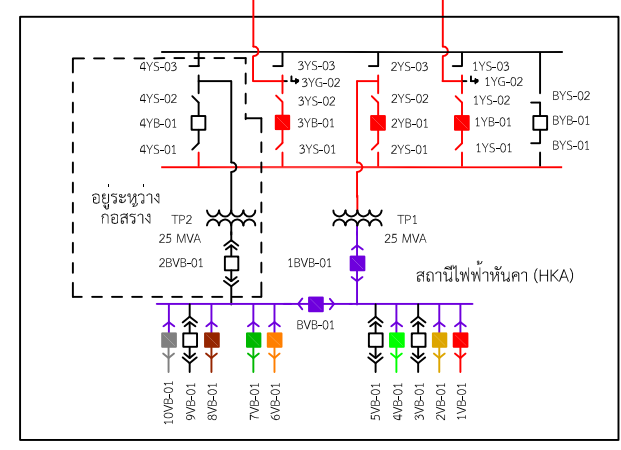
4YS-03
4YS-02
4YB-01
4YS-01
3YS-03
3YG-02
3YS-02
3YB-01
3YS-01
2YS-03
2YS-02
2YB-01
2YS-01
1YS-03
1YG-02
1YS-02
1YB-01
1YS-01
BYS-02
BYB-01
BYS-01

อยู่ระหว่าง
ก่อสร้าง

TP2
25 MVA
2BVB-01

TP1
25 MVA
1BVB-01

สถานีไฟฟ้าหันคา (HKA)

BVB-01

10VB-01
9VB-01
8VB-01
7VB-01
6VB-01
5VB-01
4VB-01
3VB-01
2VB-01
1VB-01